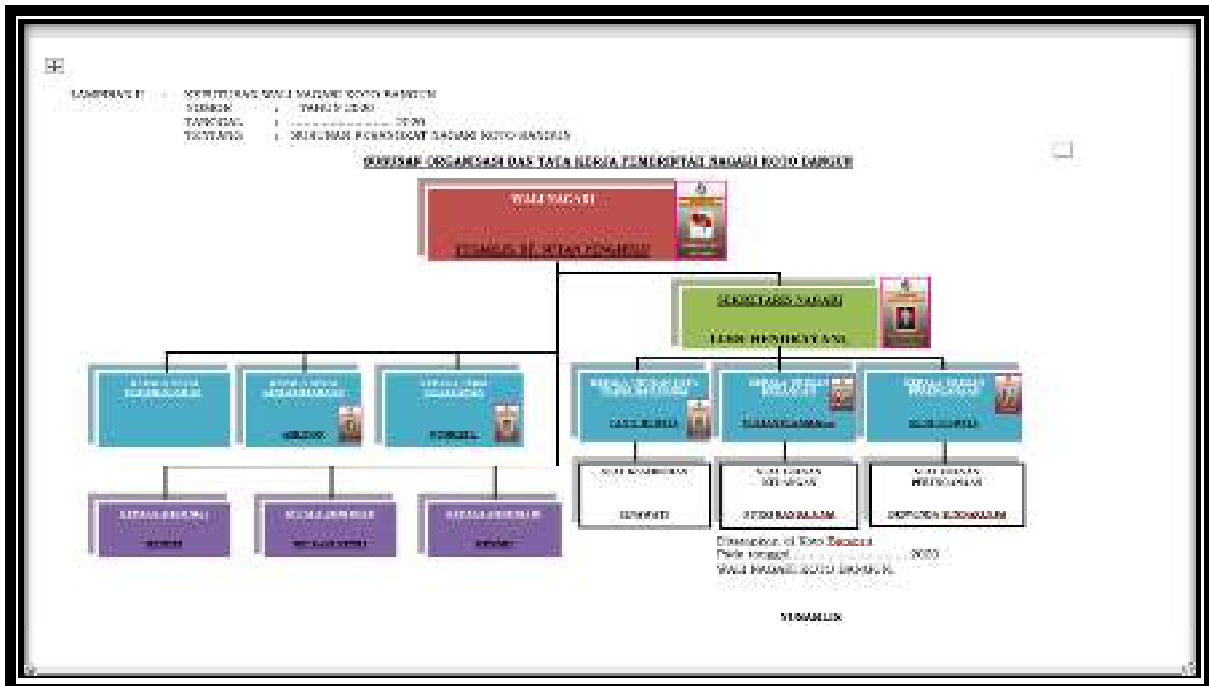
LAMPIRAN II : KEPUTUSAN WALI NAGARI KOTO BARU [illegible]
NOMOR : TAHUN 2020
TANGGAL : .................... 2020
TENTANG : SUSUNAN PEMERINTAH NAGARI KOTO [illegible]

SUSUNAN ORGANISASI DAN TATA KERJA PEMERINTAH NAGARI KOTO BARU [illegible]

WALI NAGARI

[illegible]

SEKRETARIS NAGARI

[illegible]

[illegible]

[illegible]

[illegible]

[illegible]

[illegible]

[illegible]

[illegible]

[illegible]

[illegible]

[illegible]

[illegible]

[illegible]

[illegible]

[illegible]

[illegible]

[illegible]

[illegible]

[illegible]

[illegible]

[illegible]

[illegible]

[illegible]

Ditetapkan di Koto Baru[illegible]
Pada tanggal .................... 2020
WALI NAGARI KOTO BARU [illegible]

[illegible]